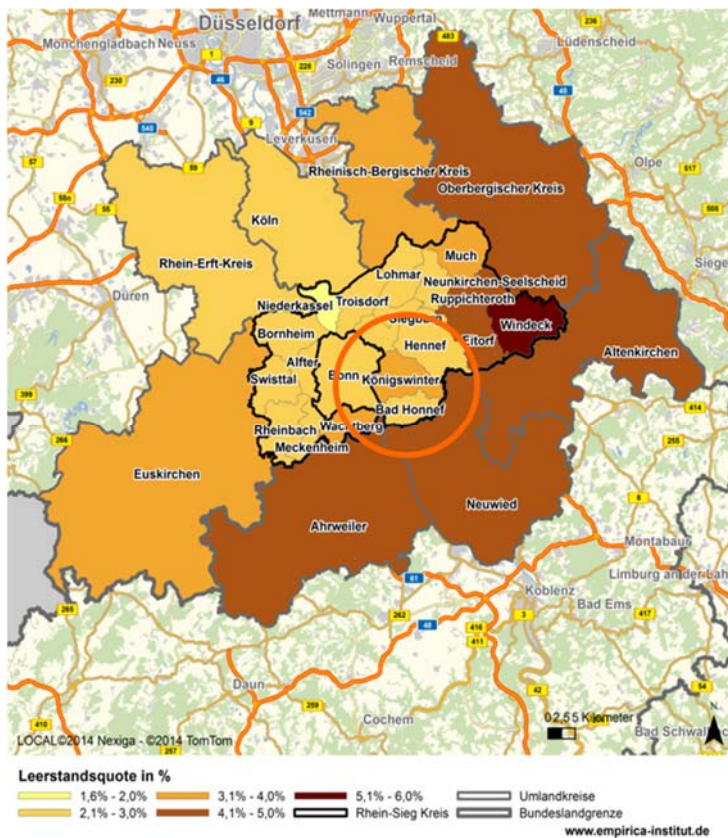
Mettmann
Wuppertal
Düsseldorf
Mönchengladbach
Neuss
Solingen
Remscheid
Lüdenscheid
Leverkusen
Rheinisch-Bergischer Kreis
Oberbergischer Kreis
Olpe
Köln
Rhein-Erft-Kreis
Much
Lohmar
Neunkirchen-Seelscheid
Düren
Siegen
Niederkassel
Troisdorf
Ruppichteroth
Siegburg
Windeck
Bornheim
Hennef
Eitorf
Alfter
Bonn
Königswinter
Altenkirchen
Swisttal
Bad Honnef
Rheinbach
Wachtberg
Meckenheim
Euskirchen
Neuwied
Ahrweiler
Montabaur
Limburg an der Lahn
Koblenz
Bad Ems
Daun
Cochem
Bad Schwalbach
0 2,5 5 Kilometer
LOCAL©2014 Nexiga - ©2014 TomTom

Leerstandsquote in %
1,6% - 2,0%
2,1% - 3,0%
3,1% - 4,0%
4,1% - 5,0%
5,1% - 6,0%
Rhein-Sieg Kreis
Umlandkreise
Bundeslandgrenze
www.empirica-institut.de